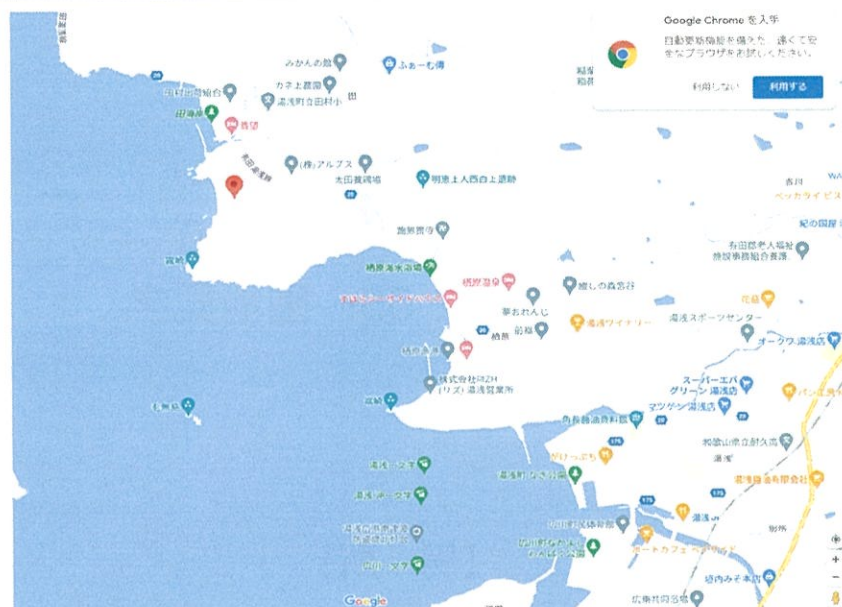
Google Chrome を入手
自動要約機能を備えた、速くて安全なブラウザをお試しください。
利用しない
利用する

みかんの館
ふぁーむ湯
カネ上農園
湯浅町立田村小
田村出荷組合
田海岸
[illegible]
(株)アルプス
太田養鶏場
明恵上人西白上遺跡
施無畏寺
宮崎
栖原海水浴場
栖原温泉
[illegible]
夢みれんじ
癒しの森宮谷
湯浅ワイナリー
湯浅スポーツセンター
オークワ湯浅店
花福
有田郡老人福祉施設事務組合長寿
紀の国屋
ベッカライ ビス
吉川
船尾
栖原
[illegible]
株式会社RIZH (リズ) 湯浅営業所
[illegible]
スーパーエバグリーン 湯浅店
マツゲン湯浅店
角長醤油資料館
パン工房
和歌山県立耐久高
湯浅
湯浅醤油有限会社
湯浅ポーツ
湯浅町なぎさ公園
湯浅ポーツ
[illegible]
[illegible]
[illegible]
Google
広東村岡宮
ボートカフェ
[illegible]